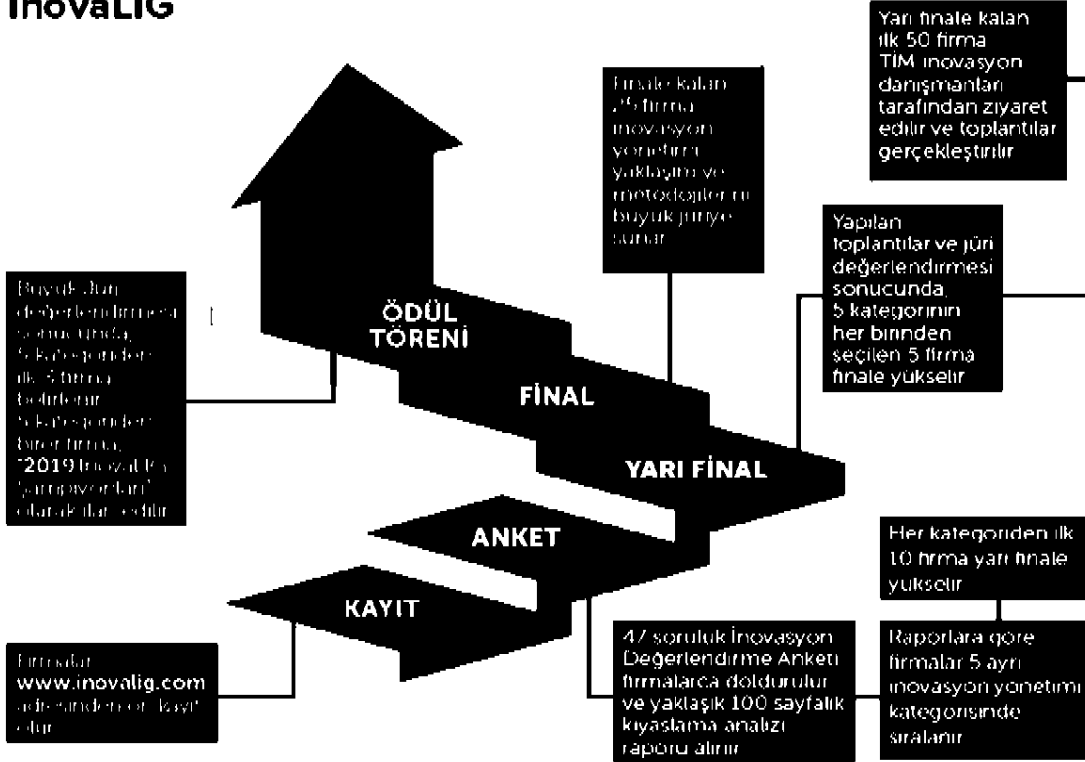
İnovaLİG

Yarı finale kalan ilk 50 firma TİM inovasyon danışmanları tarafından ziyaret edilir ve toplantılar gerçekleştirilir

Finale kalan 25 firma inovasyon yönetimi yaklaşım ve metodojilerini büyük jüriye sunar

Yapılan toplantılar ve jüri değerlendirmesi sonucunda, 5 kategorinin her birinden seçilen 5 firma finale yükselir

Büyük Jüri değerlendirmesi sonucunda, 5 kategoriden ilk 3 firma belirlenir. 5 kategoriden birer firma, "2019 İnovaLİG şampiyonları" olarak ilan edilir

ÖDÜL TÖRENİ

FİNAL

YARI FİNAL

ANKET

KAYIT

Her kategoriden ilk 10 firma yarı finale yükselir

Firmalar www.inovalig.com adresinden online kayıt olur

47 soruluk İnovasyon Değerlendirme Anketi firmalarca doldurulur ve yaklaşık 100 sayfalık kıyaslama analizi raporu alınır

Raporlara göre firmalar 5 ayrı inovasyon yönetimi kategorisinde sıralanır